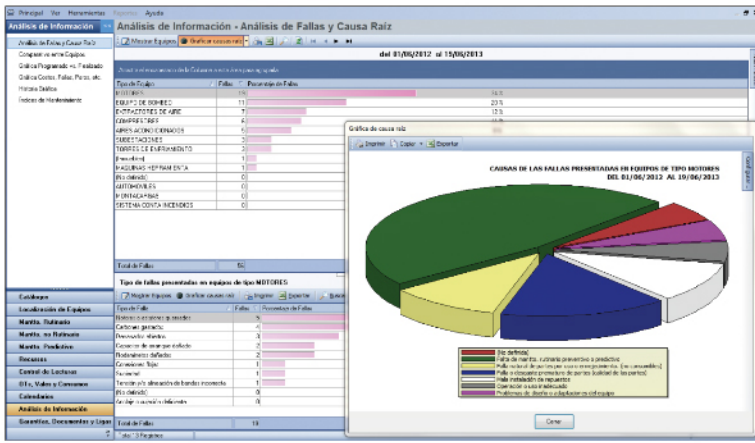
Principal Ver Herramientas Reportes Ayuda

Análisis de Información

Análisis de Información - Análisis de Fallas y Causa Raíz

Análisis de Fallas y Causa Raíz
Comparativo entre Equipos
Gráfica Programado vs. Realizado
Gráfica Costos, Fallas, Paros, etc.
Historia Gráfica
Índices de Mantenimiento

Mostrar Equipos | Graficar causa raíz

del 01/06/2012 al 15/06/2013

Arrastre el encabezado de la Columna aquí para agrupar por columna

| Tipo de Equipo | Fallas | Porcentaje de Fallas |
|---|---|---|
| MOTORES | 16 | 36.4 |
| EQUIPO DE BOMBEO | 11 | 25 % |
| EXTRACTORES DE AIRE | 7 | 15.9 |
| COMPRESORES | 6 | |
| AIRES ACONDICIONADOS | 5 | |
| SUBESTACIONES | 3 | |
| TORRES DE ENFRIAMIENTO | 3 | |
| (ninguno) | 1 | |
| MAQUINAS HERRAMIENTA | 1 | |
| (No definido) | 0 | |
| AUTOMOVILES | 0 | |
| PLANTAS DE LUZ | 0 | |
| SISTEMA CONTRA INCENDIOS | 0 | |

Total de Fallas 56

Tipo de fallas presentadas en equipos de tipo MOTORES

Mostrar Equipos | Graficar causa raíz | Imprimir | Exportar

| Tipo de Falla | Fallas | Porcentaje de Fallas |
|---|---|---|
| Baleros o rodamientos gastados | 5 | |
| Carbones gastados | 4 | |
| Devanados abiertos | 3 | |
| Cojinete de arranque dañado | 2 | |
| Rodamientos dañados | 2 | |
| Conexiones flojas | 1 | |
| Sobrecarga | 1 | |
| Tensión y/o alineación de bandas incorrecta | 1 | |
| (No definido) | 0 | |
| Arrastre o rozado deficiente | 0 | |

Total de Fallas 16

Catálogos
Localización de Equipos
Mantto. Rutinario
Mantto. no Rutinario
Mantto. Predictivo
Recursos
Control de Lecturas
OT's, Vales y Consumos
Calendarios
Análisis de Información
Garantías, Documentos y Ligas

Total: 3 Registros

Gráfica de causa raíz

Imprimir | Copiar | Exportar

CAUSAS DE LAS FALLAS PRESENTADAS EN EQUIPOS DE TIPO MOTORES
DEL 01/06/2012 AL 15/06/2013

(No definido)
Falta de mantto. rutinario preventivo o predictivo
Falla natural de partes por su uso o envejecimiento (no consumibles)
Falla o desgaste prematuro de partes (calidad de las partes)
Mala instalación de repuestos
Operación o uso inadecuado
Problemas de diseño o adaptaciones del equipo

Cerrar